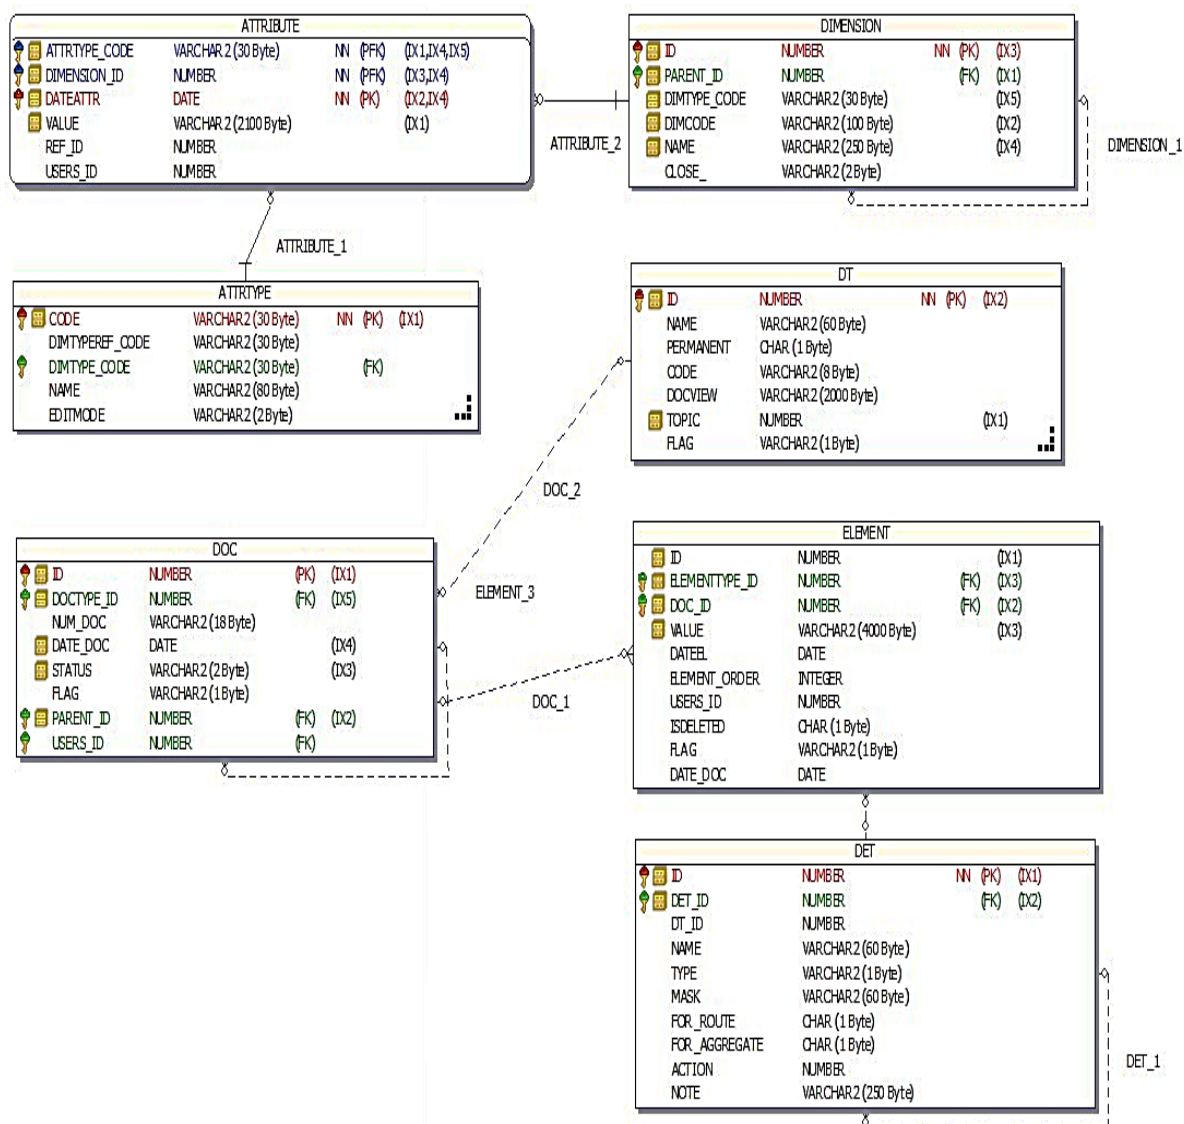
ATTRIBUTE

| | | | | |
|---|---|---|---|---|
| ATTRTYPE_CODE | VARCHAR2 (30 Byte) | NN | (PFK) | (IX1,IX4,IX5) |
| DIMENSION_ID | NUMBER | NN | (PFK) | (IX3,IX4) |
| DATEATTR | DATE | NN | (PK) | (IX2,IX4) |
| VALUE | VARCHAR2 (2100 Byte) | | | (IX1) |
| REF_ID | NUMBER | | | |
| USERS_ID | NUMBER | | | |

DIMENSION

| | | | | |
|---|---|---|---|---|
| ID | NUMBER | NN | (PK) | (IX3) |
| PARENT_ID | NUMBER | | (FK) | (IX1) |
| DIMTYPE_CODE | VARCHAR2 (30 Byte) | | | (IX5) |
| DIMCODE | VARCHAR2 (100 Byte) | | | (IX2) |
| NAME | VARCHAR2 (250 Byte) | | | (IX4) |
| CLOSE_ | VARCHAR2 (2 Byte) | | | |

ATTRIBUTE_2

DIMENSION_1

ATTRIBUTE_1

ATTRTYPE

| | | | | |
|---|---|---|---|---|
| CODE | VARCHAR2 (30 Byte) | NN | (PK) | (IX1) |
| DIMTYPEREF_CODE | VARCHAR2 (30 Byte) | | | |
| DIMTYPE_CODE | VARCHAR2 (30 Byte) | | (FK) | |
| NAME | VARCHAR2 (80 Byte) | | | |
| EDITMODE | VARCHAR2 (2 Byte) | | | |

DT

| | | | | |
|---|---|---|---|---|
| ID | NUMBER | NN | (PK) | (IX2) |
| NAME | VARCHAR2 (60 Byte) | | | |
| PERMANENT | CHAR (1 Byte) | | | |
| CODE | VARCHAR2 (8 Byte) | | | |
| DOCVIEW | VARCHAR2 (2000 Byte) | | | |
| TOPIC | NUMBER | | | (IX1) |
| FLAG | VARCHAR2 (1 Byte) | | | |

DOC_2

DOC

| | | | |
|---|---|---|---|
| ID | NUMBER | (PK) | (IX1) |
| DOCTYPE_ID | NUMBER | (FK) | (IX5) |
| NUM_DOC | VARCHAR2 (18 Byte) | | |
| DATE_DOC | DATE | | (IX4) |
| STATUS | VARCHAR2 (2 Byte) | | (IX3) |
| FLAG | VARCHAR2 (1 Byte) | | |
| PARENT_ID | NUMBER | (FK) | (IX2) |
| USERS_ID | NUMBER | (FK) | |

ELEMENT_3

DOC_1

ELEMENT

| | | | |
|---|---|---|---|
| ID | NUMBER | | (IX1) |
| ELEMENTTYPE_ID | NUMBER | (FK) | (IX3) |
| DOC_ID | NUMBER | (FK) | (IX2) |
| VALUE | VARCHAR2 (4000 Byte) | | (IX3) |
| DATEEL | DATE | | |
| ELEMENT_ORDER | INTEGER | | |
| USERS_ID | NUMBER | | |
| ISDELETED | CHAR (1 Byte) | | |
| FLAG | VARCHAR2 (1 Byte) | | |
| DATE_DOC | DATE | | |

DET

| | | | | |
|---|---|---|---|---|
| ID | NUMBER | NN | (PK) | (IX1) |
| DET_ID | NUMBER | | (FK) | (IX2) |
| DT_ID | NUMBER | | | |
| NAME | VARCHAR2 (60 Byte) | | | |
| TYPE | VARCHAR2 (1 Byte) | | | |
| MASK | VARCHAR2 (60 Byte) | | | |
| FOR_ROUTE | CHAR (1 Byte) | | | |
| FOR_AGGREGATE | CHAR (1 Byte) | | | |
| ACTION | NUMBER | | | |
| NOTE | VARCHAR2 (250 Byte) | | | |

DET_1